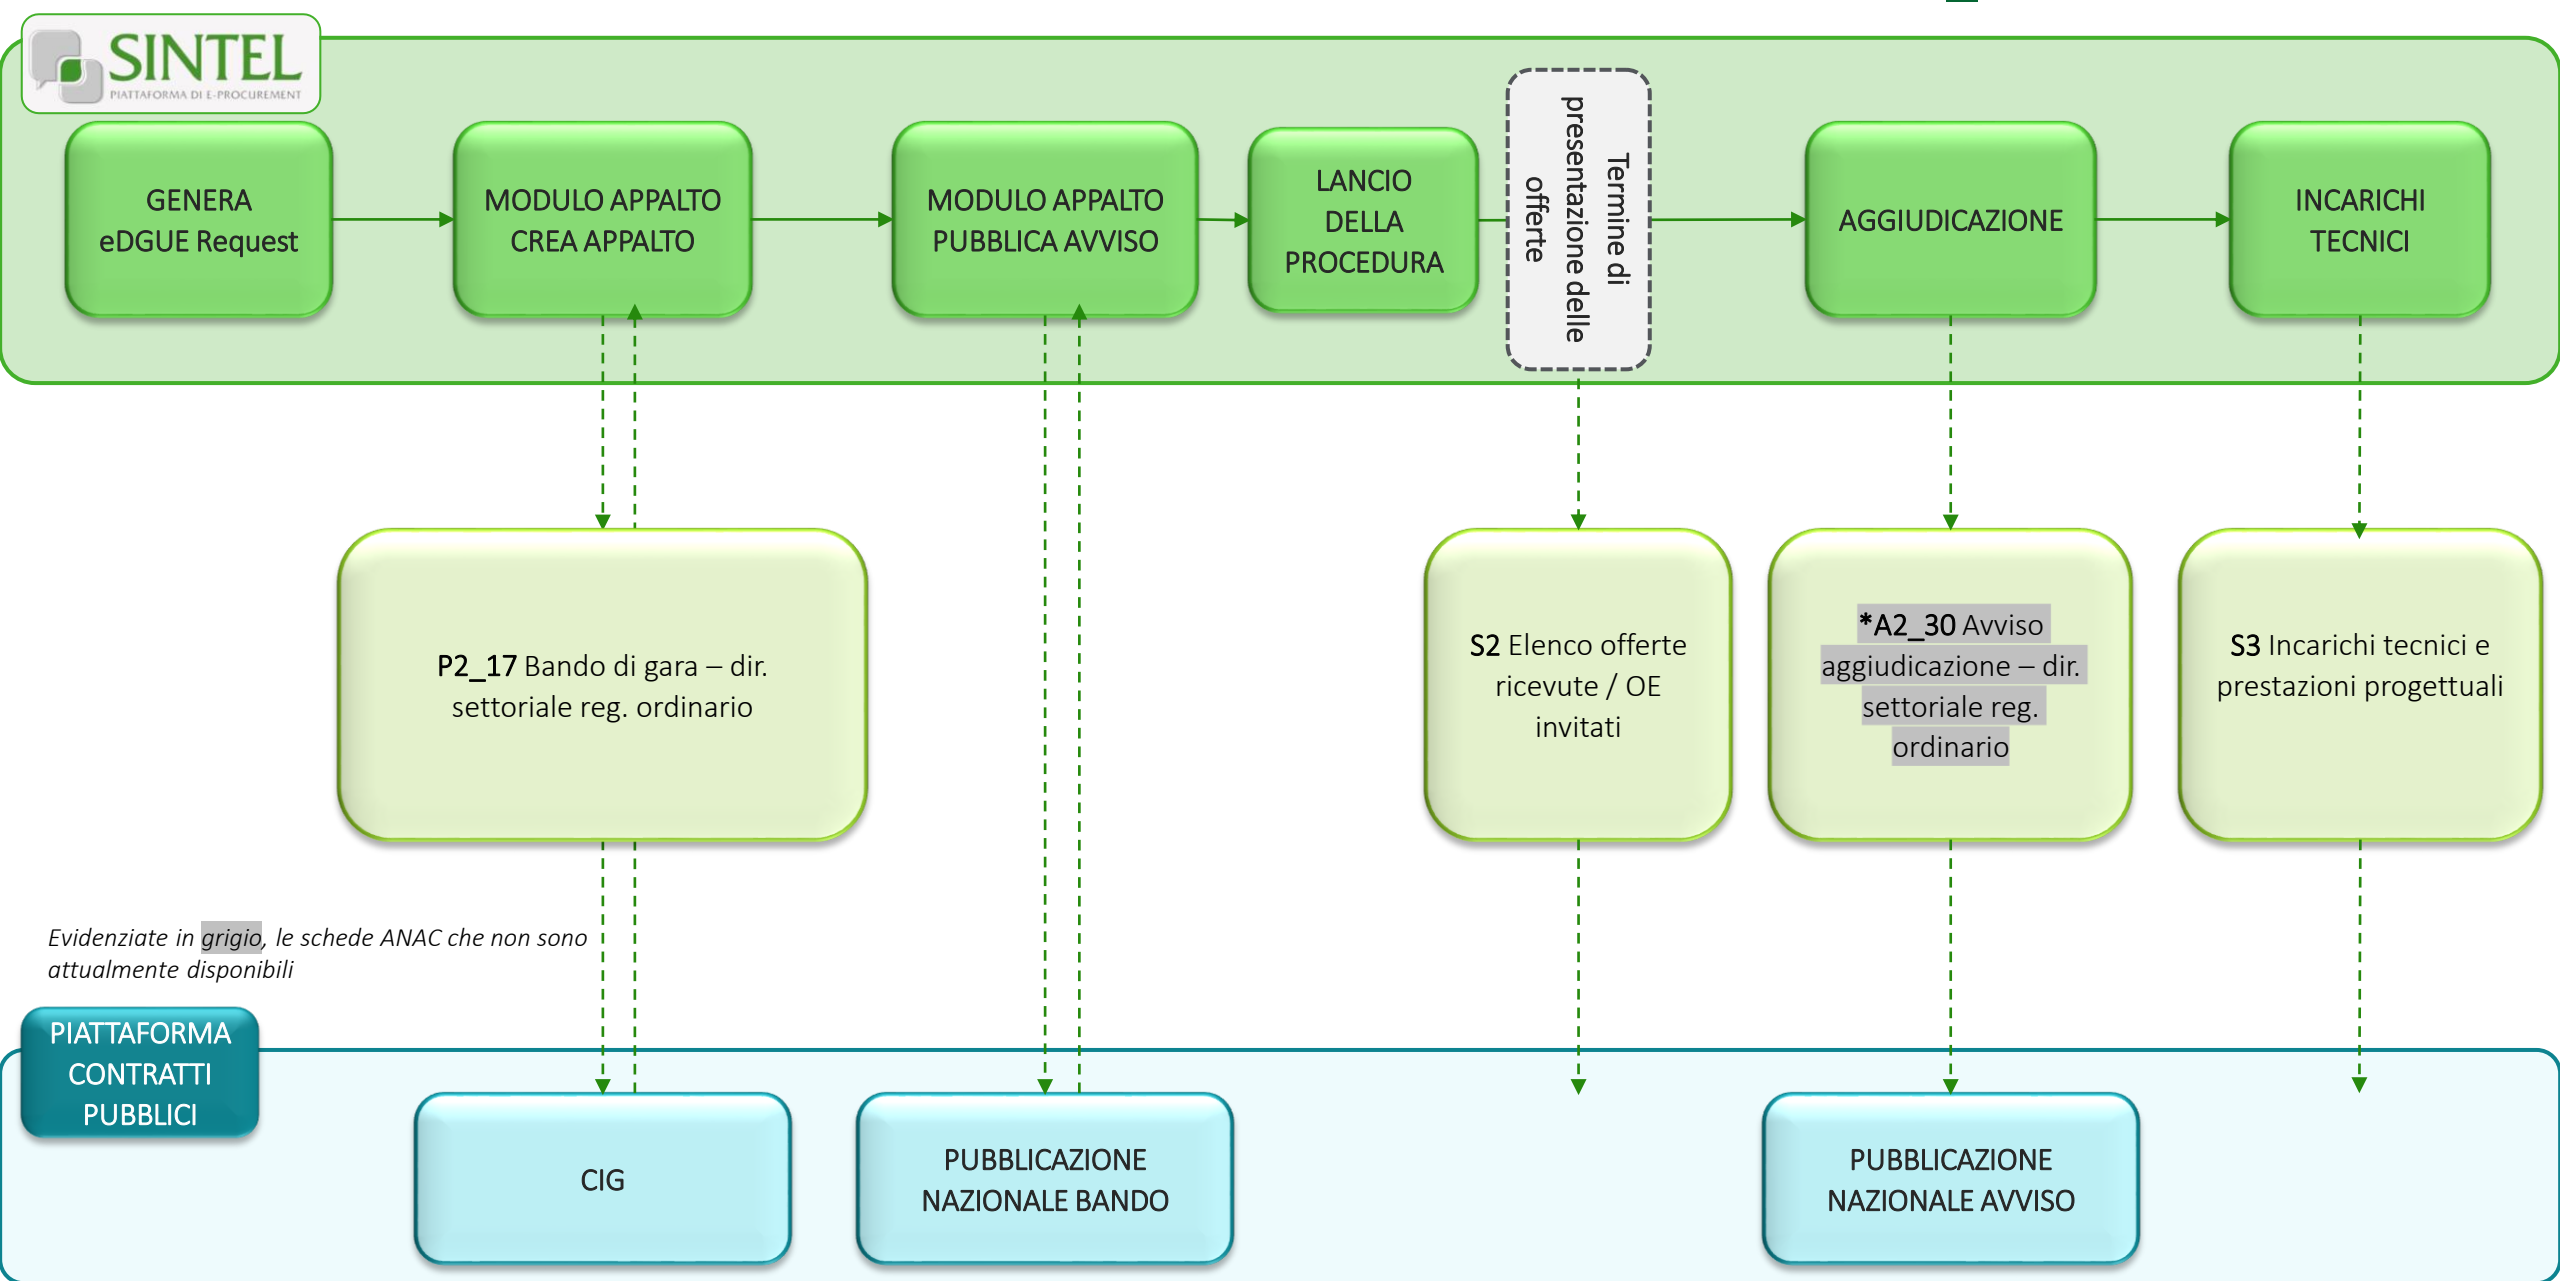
SINTEL
PIATTAFORMA DI E-PROCUREMENT

GENERA eDGUE Request

MODULO APPALTO CREA APPALTO

MODULO APPALTO PUBBLICA AVVISO

LANCIO DELLA PROCEDURA

Termine di presentazione delle offerte

AGGIUDICAZIONE

INCARICHI TECNICI

P2_17 Bando di gara – dir. settoriale reg. ordinario

S2 Elenco offerte ricevute / OE invitati

*A2_30 Avviso aggiudicazione – dir. settoriale reg. ordinario

S3 Incarichi tecnici e prestazioni progettuali

Evidenziate in grigio, le schede ANAC che non sono attualmente disponibili

PIATTAFORMA CONTRATTI PUBBLICI

CIG

PUBBLICAZIONE NAZIONALE BANDO

PUBBLICAZIONE NAZIONALE AVVISO